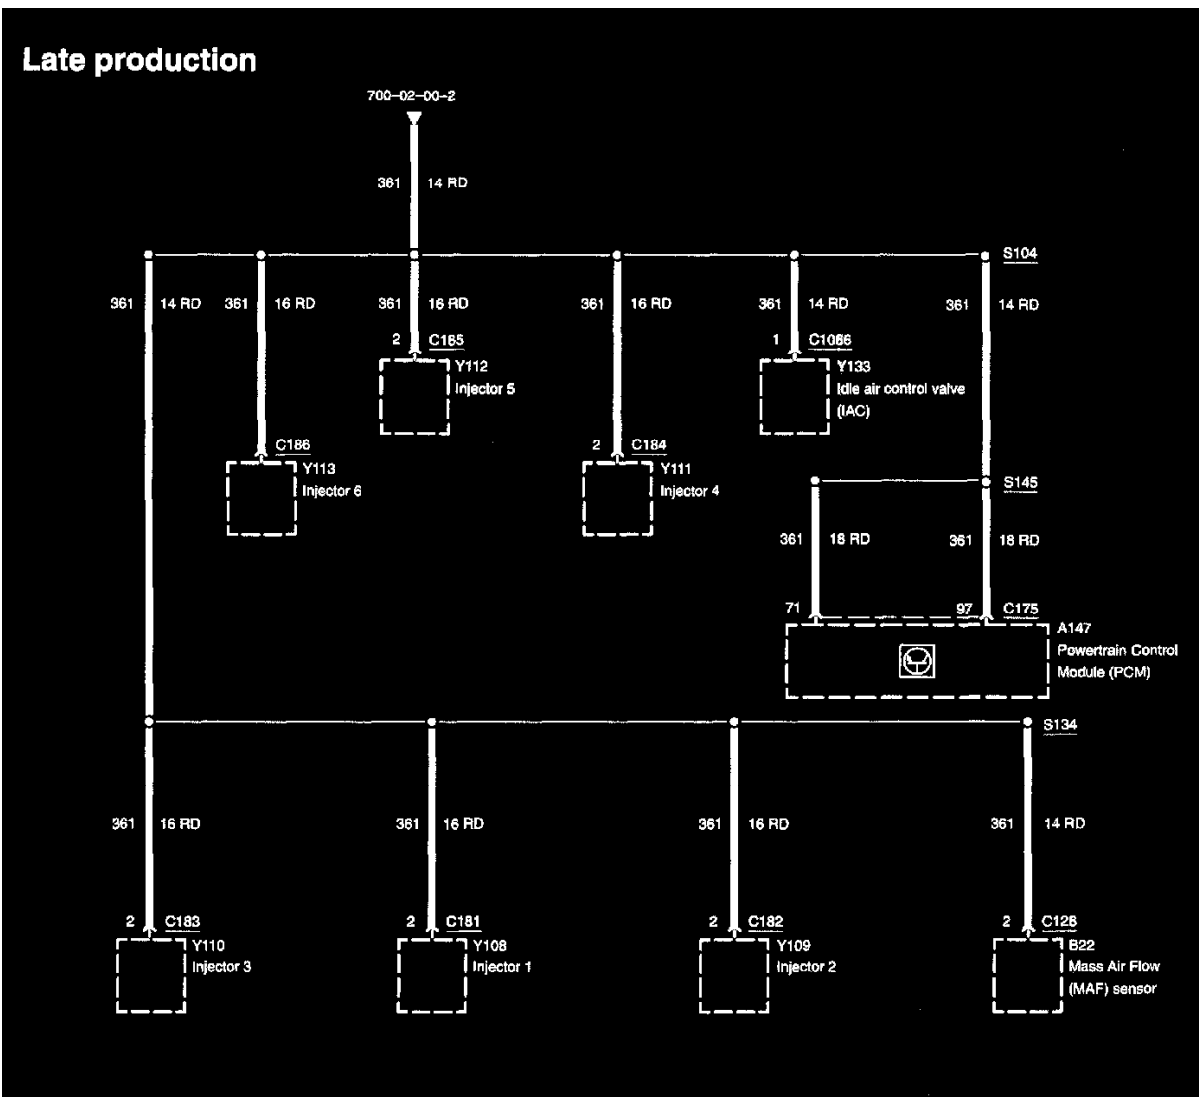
Late production

700-02-00-2

361 14 RD

S104

361 14 RD

361 16 RD

361 16 RD

2 C185

Y112
Injector 5

361 16 RD

361 14 RD

1 C1066

Y133
Idle air control valve (IAC)

361 14 RD

C186

Y113
Injector 6

2 C184

Y111
Injector 4

S145

361 18 RD

361 18 RD

71

97 C175

A147
Powertrain Control Module (PCM)

S134

361 16 RD

361 16 RD

361 16 RD

361 14 RD

2 C183

Y110
Injector 3

2 C181

Y108
Injector 1

2 C182

Y109
Injector 2

2 C126

B22
Mass Air Flow (MAF) sensor